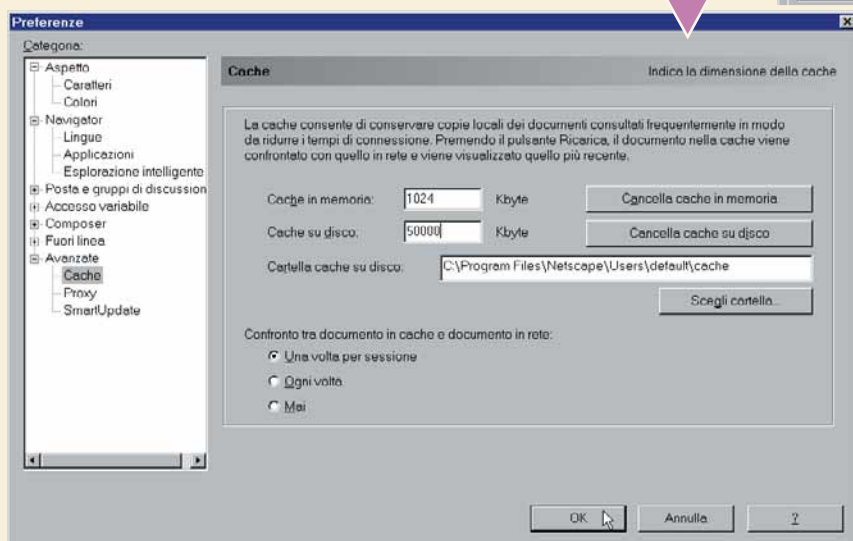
Preferenze

Categoria:

Aspetto
Caratteri
Colori
Navigator
Lingue
Applicazioni
Esplorazione intelligente
Posta e gruppi di discussion
Accesso variabile
Composer
Fuori linea
Avanzate
Cache
Proxy
SmartUpdate

Cache

Indica la dimensione della cache

La cache consente di conservare copie locali dei documenti consultati frequentemente in modo da ridurre i tempi di connessione. Premendo il pulsante Ricarica, il documento nella cache viene confrontato con quello in rete e viene visualizzato quello più recente.

Cache in memoria: 1024 Kbyte Cancella cache in memoria

Cache su disco: 50000 Kbyte Cancella cache su disco

Cartella cache su disco: C:\Program Files\Netscape\Users\default\cache

Scegli cartella...

Confronto tra documento in cache e documento in rete:

Una volta per sessione

Ogni volta

Mai

OK Annulla ?